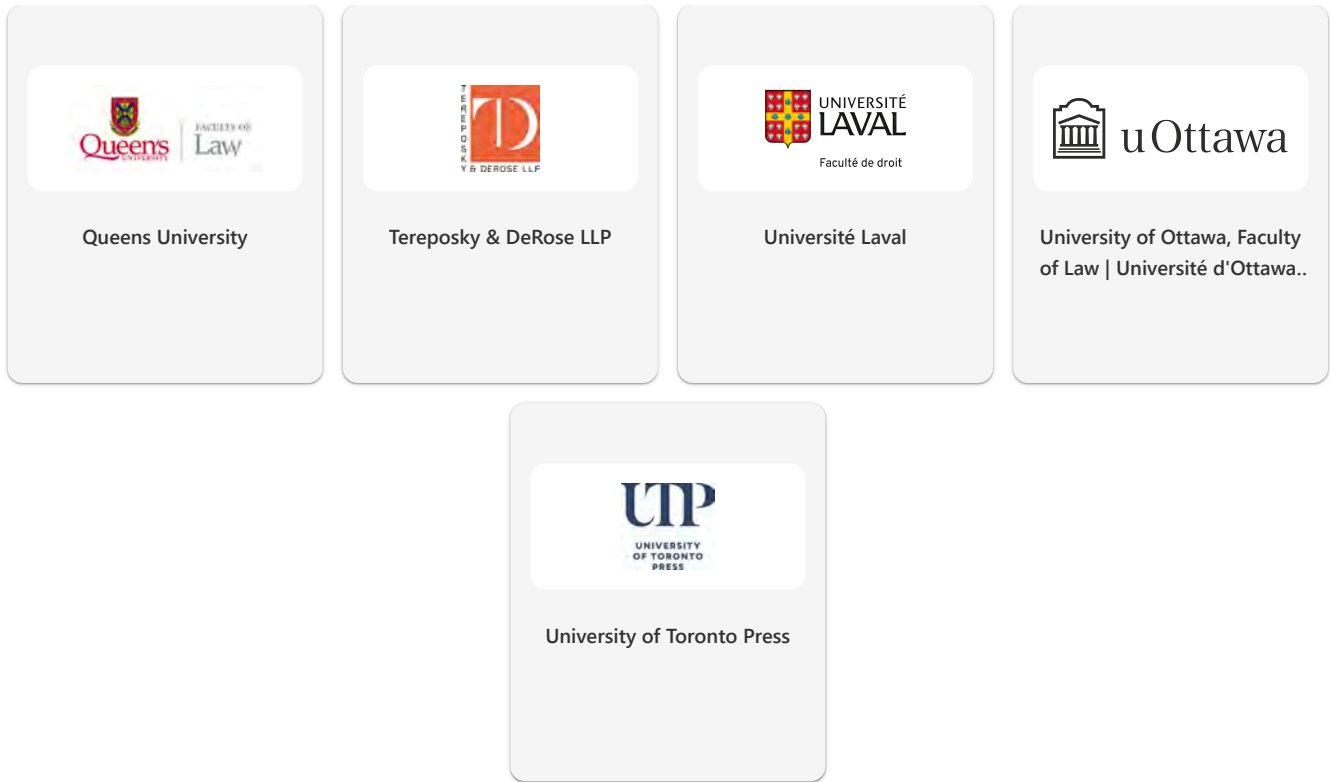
Queen's UNIVERSITY | FACULTY OF Law

Queens University

TEREPOSKY & DEROSE LLP

Tereposky & DeRose LLP

UNIVERSITÉ LAVAL

Faculté de droit

Université Laval

uOttawa

University of Ottawa, Faculty of Law | Université d'Ottawa..

UTP

UNIVERSITY OF TORONTO PRESS

University of Toronto Press